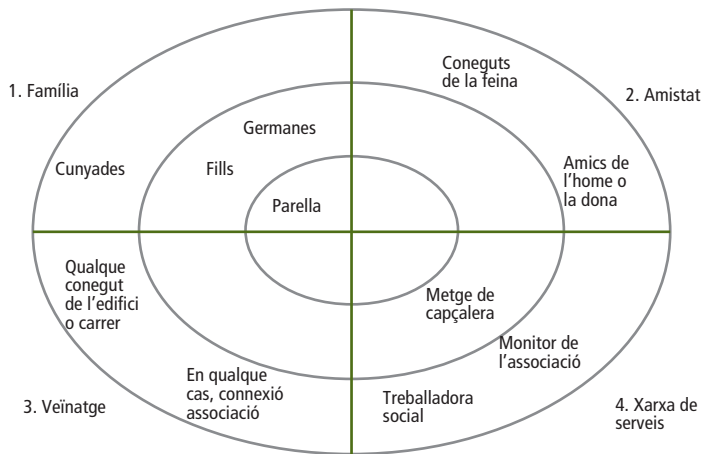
1. Família

Coneguts de la feina

2. Amistat

Germanes

Cunyades

Fills

Amics de l'home o la dona

Parella

Qualque conegut de l'edifici o carrer

Metge de capçalera

Monitor de l'associació

En qualque cas, connexió associació

Treballadora social

3. Veïnatge

4. Xarxa de serveis